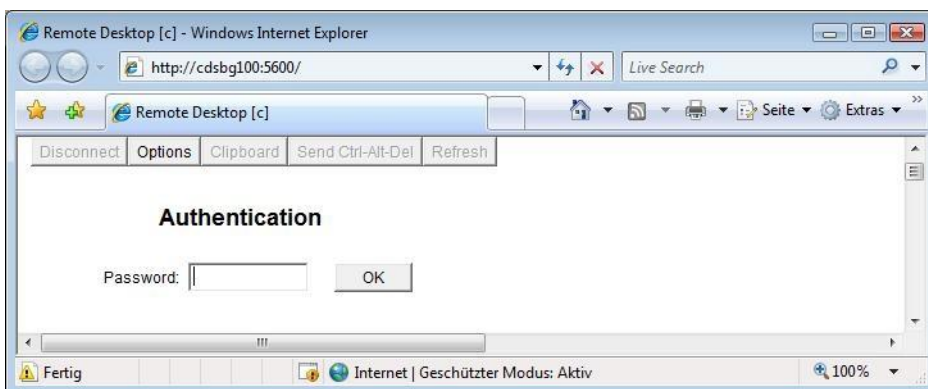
Remote Desktop [c] - Windows Internet Explorer

http://cdsbg100:5600/

Live Search

Remote Desktop [c]

Seite ▾ Extras ▾

Disconnect Options Clipboard Send Ctrl-Alt-Del Refresh

Authentication

Password:

OK

Fertig

Internet | Geschützter Modus: Aktiv

100%